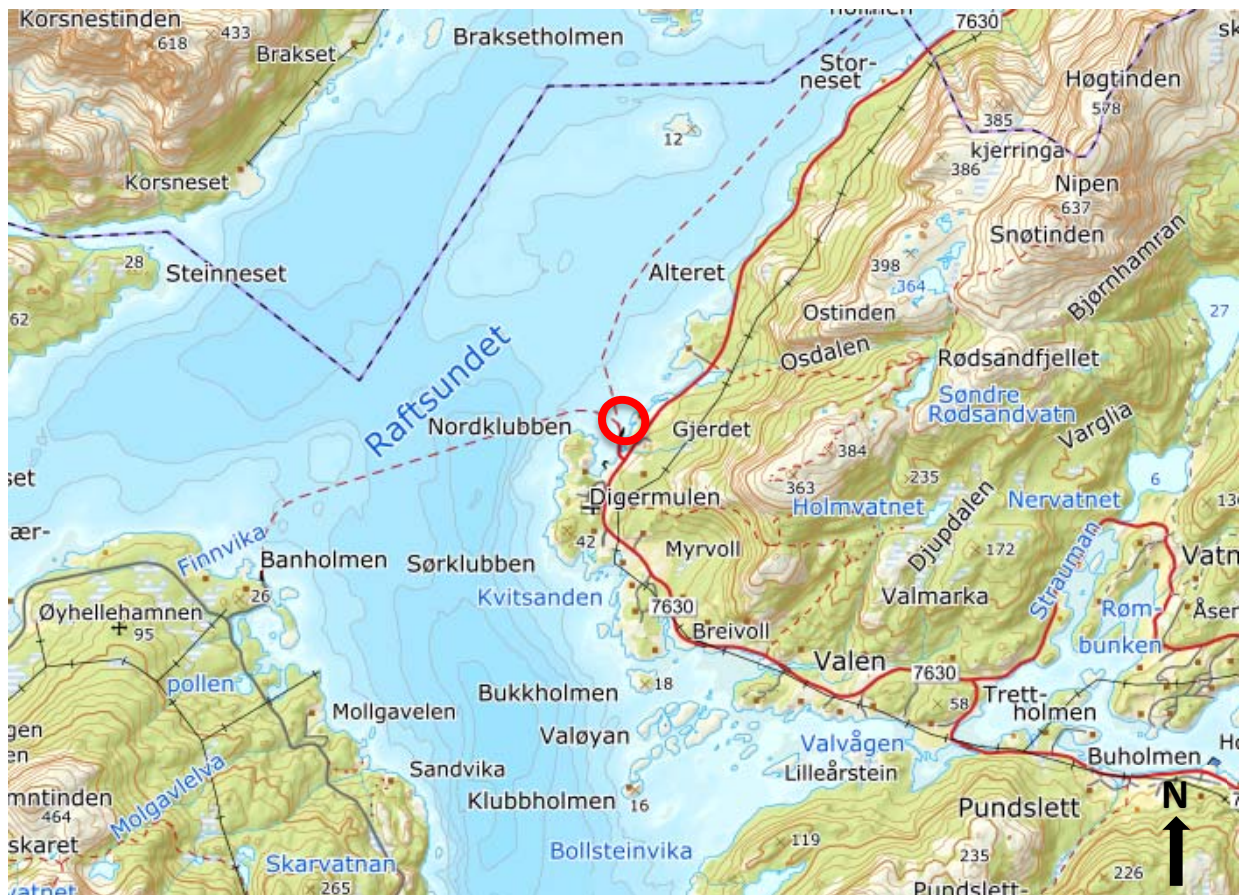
Korsnestinden
618
433
Brakset
Braksetholmen
holmen
7630
sk
Stor-
neset
Høgtinden
578
12
385
kjerringa
386
Korsneset
Nipen
637
Snøtinden
28
Steinneset
Alteret
398
364
Bjørnhamran
62
Ostinden
27
Osdalen
Rødsandfjellet
Raftsundet
Søndre
Rødsandvatn
Vargiia
Nordklubben
Gjerdet
384
235
set
6
Digermulen
363
Holmvatnet
Nervatnet
130
ær-
Djupdalen
42
Finnvika
Banholmen
Sørklubben
Myrvoll
172
Vatn
Øyhellehamnen
26
Kvitsanden
7630
Valmarka
Straumen
Røm-
Åser
+ 95
bunken
Breivoll
pollen
Valen
7630
18
Trett-
holmen
Bukkholmen
58
Mollgavelen
gen
den
Valøyan
Valvågen
Buholmen
Ho
Lilleårstein
Sandvika
Molgavlelva
mntinden
Klubbholmen
16
Pundslett
N
464
skaret
Bollsteinvika
119
235
Skarvatnan
226
vatn
265
Pundslett-